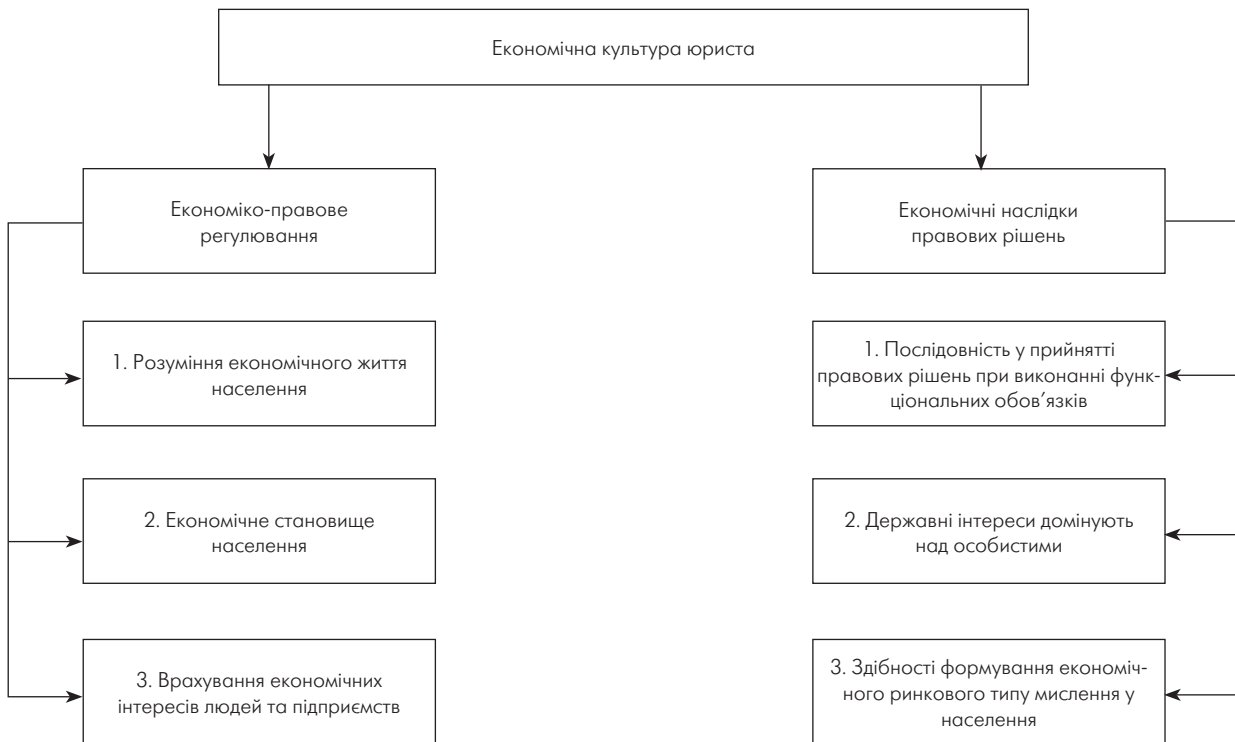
Економічна культура юриста

Економіко-правове регулювання

1. Розуміння економічного життя населення

2. Економічне становище населення

3. Врахування економічних інтересів людей та підприємств

Економічні наслідки правових рішень

1. Послідовність у прийнятті правових рішень при виконанні функціональних обов'язків

2. Державні інтереси домінують над особистими

3. Здібності формування економічного ринкового типу мислення у населення